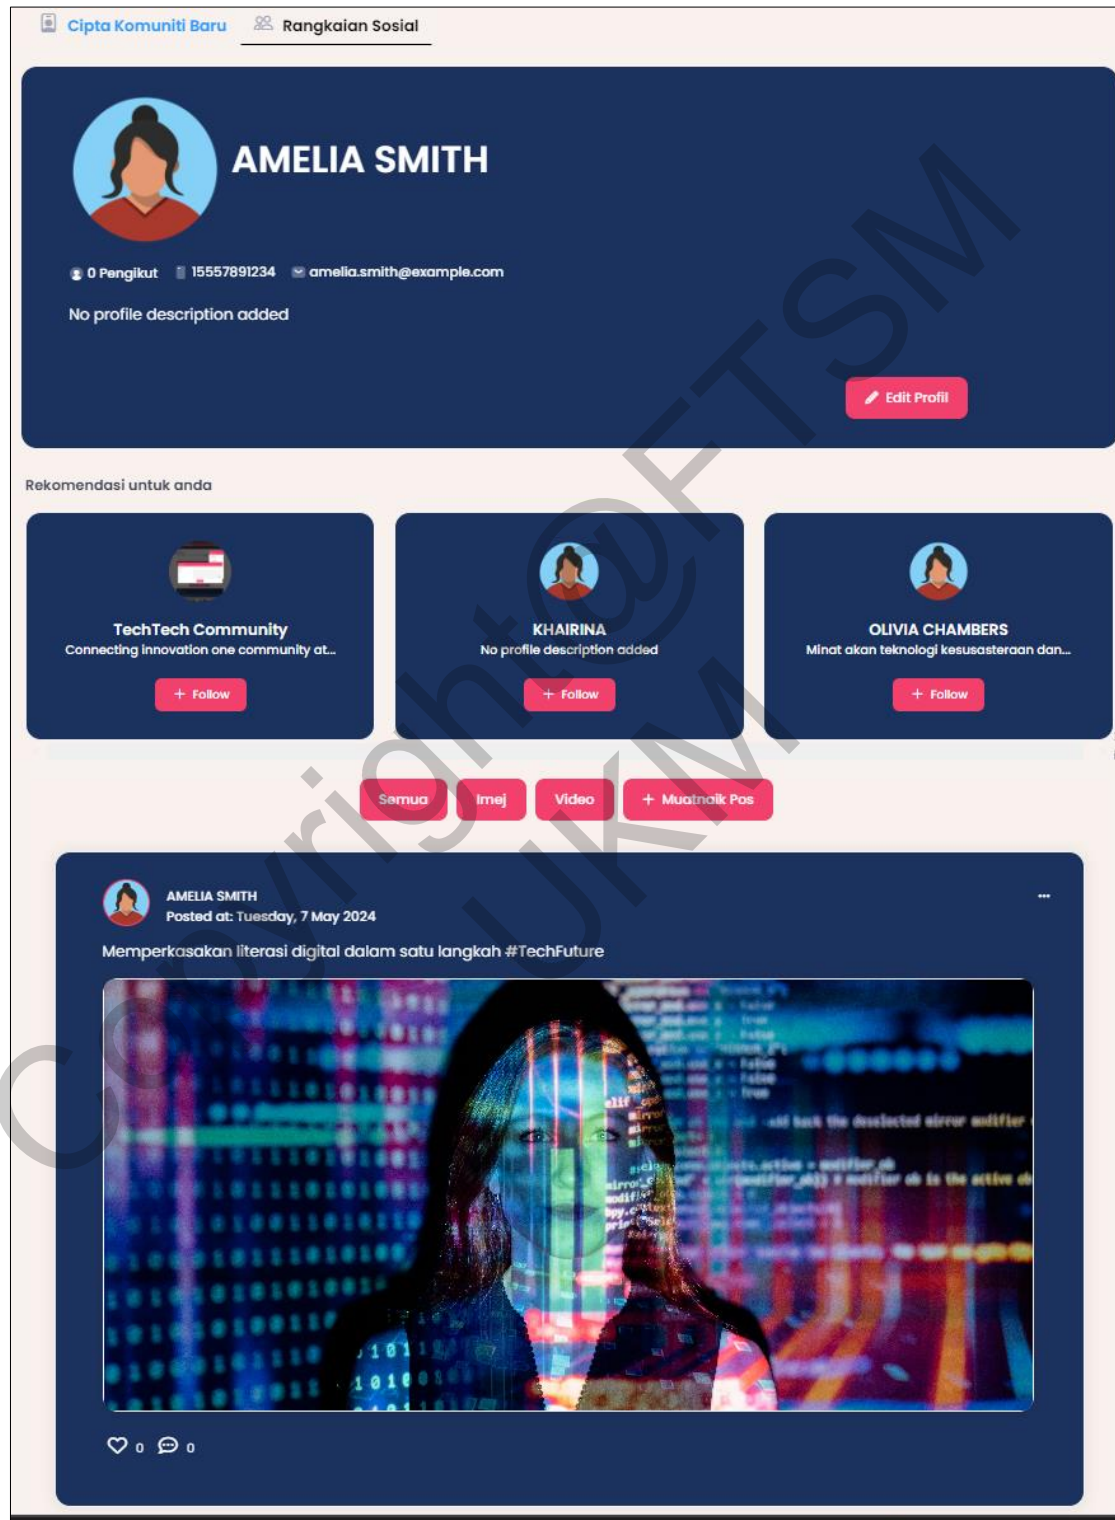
Cipta Komuniti Baru   Rangkaian Sosial

AMELIA SMITH

0 Pengikut   15557891234   amelia.smith@example.com

No profile description added

Edit Profil

Rekomendasi untuk anda

TechTech Community
Connecting innovation one community at...
+ Follow

KHAIRINA
No profile description added
+ Follow

OLIVIA CHAMBERS
Minat akan teknologi kesusasteraan dan...
+ Follow

Semua   Imej   Video   + Muatnaik Pos

AMELIA SMITH
Posted at: Tuesday, 7 May 2024

Memperkasakan literasi digital dalam satu langkah #TechFuture

0   0

Copyright@FTSM UKM